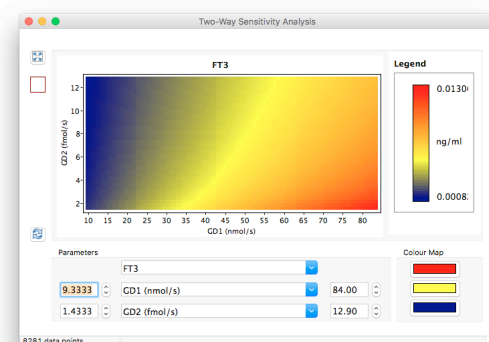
Two-Way Sensitivity Analysis

FT3

Legend

0.0130

ng/ml

0.0008

GD2 (fmol/s)

12
10
8
6
4
2

10 15 20 25 30 35 40 45 50 55 60 65 70 75 80

GD1 (nmol/s)

Parameters

Colour Map

FT3

9.3333

GD1 (nmol/s)

84.00

1.4333

GD2 (fmol/s)

12.90

8281 data points